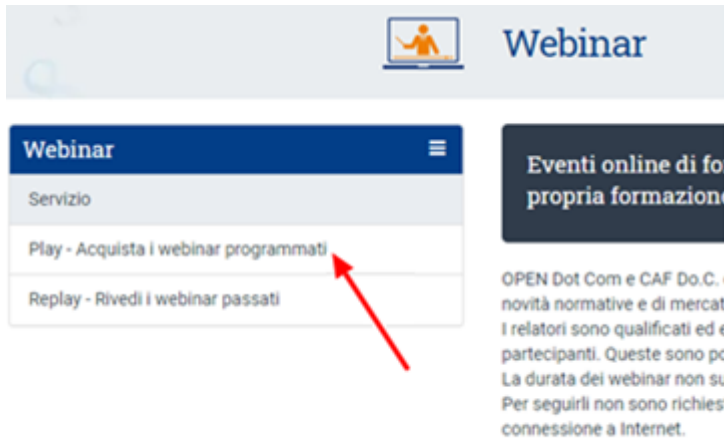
Webinar

Webinar

Servizio

Play - Acquista i webinar programmati

Replay - Rivedi i webinar passati

Eventi online di fo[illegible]
propria formazione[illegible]

OPEN Dot Com e CAF Do.C. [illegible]
novità normative e di mercat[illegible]
I relatori sono qualificati ed e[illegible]
partecipanti. Queste sono po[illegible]
La durata dei webinar non su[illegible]
Per seguirli non sono richies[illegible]
connessione a Internet.